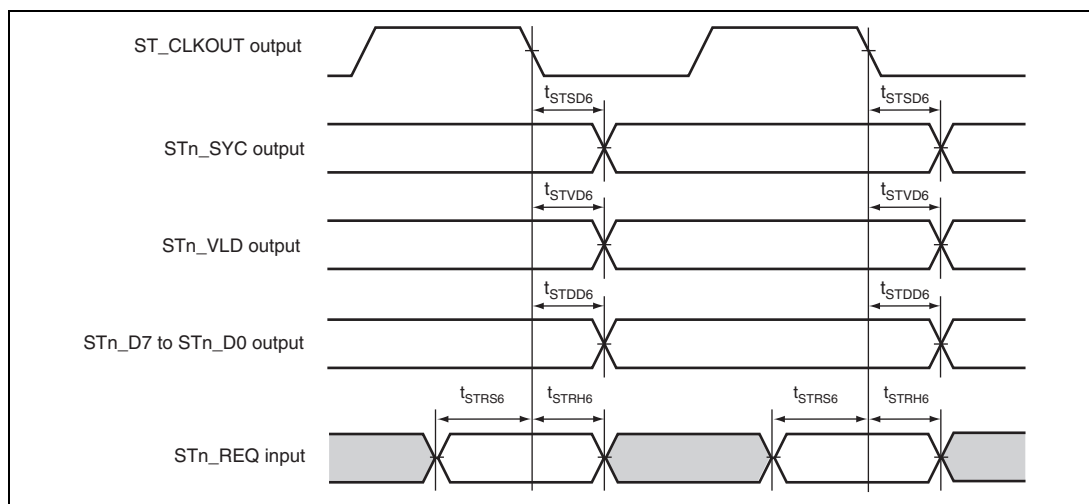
ST_CLKOUT output

$t_{STSD6}$

$t_{STSD6}$

STn_SYC output

$t_{STVD6}$

$t_{STVD6}$

STn_VLD output

$t_{STDD6}$

$t_{STDD6}$

STn_D7 to STn_D0 output

$t_{STRS6}$

$t_{STRH6}$

$t_{STRS6}$

$t_{STRH6}$

STn_REQ input